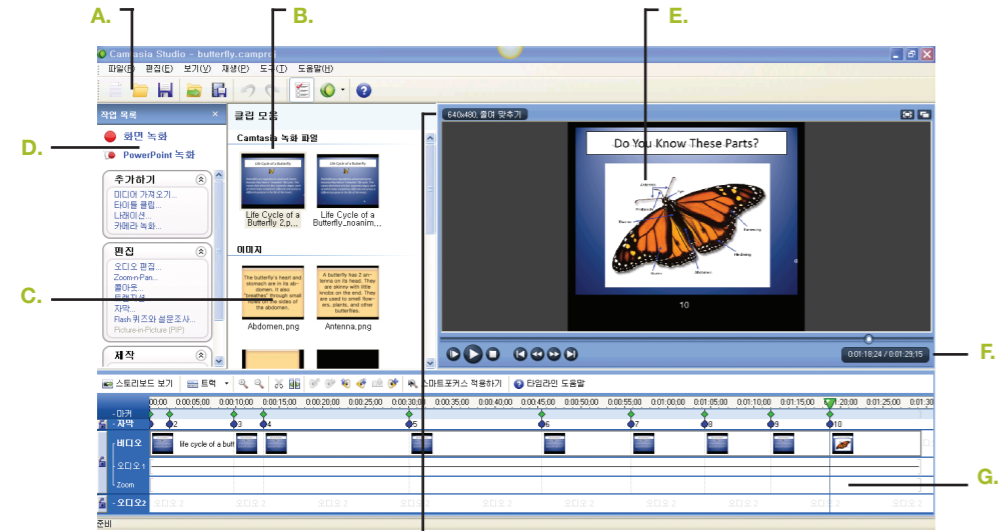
A.

B.

E.

Camtasia Studio - butterfly.campre

파일(F) 편집(E) 보기(V) 재생(P) 도구(T) 도움말(H)

작업 목록

D.

화면 녹화

PowerPoint 녹화

추가하기

미디어 가져오기...

타이틀 클립...

나레이션...

카메라 녹화...

편집

오디오 편집...

Zoom-n-Pan...

콜아웃...

트랜지션...

자막...

Flash 퀴즈와 설문조사...

Picture-in-Picture (PIP)

제작

클립 모음

Camtasia 녹화 파일

Life Cycle of a Butterfly 2.p...

Life Cycle of a Butterfly_noanim...

이미지

The butterfly's heart and stomach are in its abdomen. It also "breathes" through small holes in the sides of the abdomen.

Abdomen.png

A butterfly has 2 antenna on its head. They are skinny with little knobs on the end. They are used to smell flowers, plants, and other butterflies.

Antenna.png

C.

640x480: 창에 맞추기

Do You Know These Parts?

10

0:01:18:24 / 0:01:29:15

F.

스토리보드 보기

트랙

스마트포커스 적용하기

타임라인 도움말

0:00 0:00:05;00 0:00:10;00 0:00:15;00 0:00:20;00 0:00:25;00 0:00:30;00 0:00:35;00 0:00:40;00 0:00:45;00 0:00:50;00 0:00:55;00 0:01:00;00 0:01:05;00 0:01:10;00 0:01:15;00 0:01:20;00 0:01:25;00 0:01:30

마커

자막

비디오

life cycle of a butt

오디오 1

Zoom

오디오 2

G.

준비